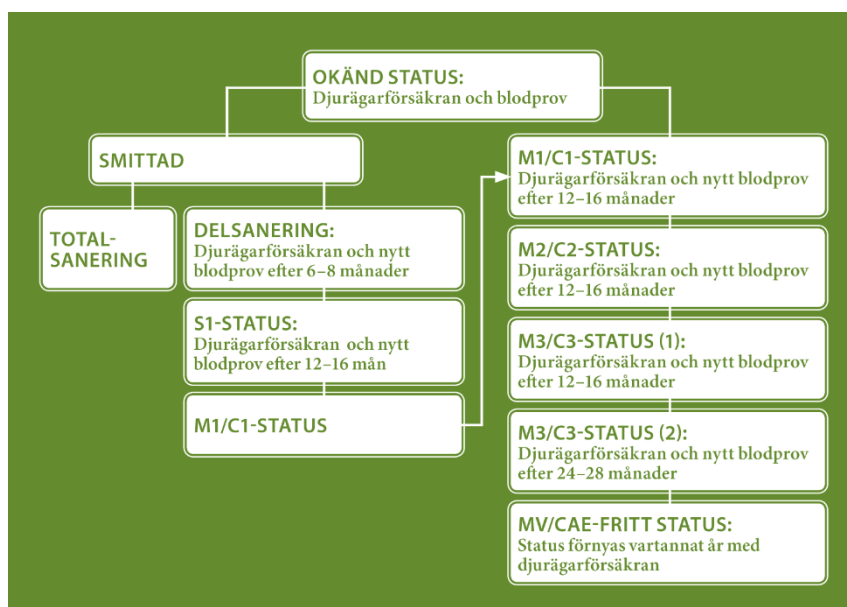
OKÄND STATUS:
Djurägarförsäkran och blodprov

SMITTAD

TOTAL-
SANERING

DELSANERING:
Djurägarförsäkran och nytt blodprov efter 6–8 månader

S1-STATUS:
Djurägarförsäkran och nytt blodprov efter 12–16 mån

M1/C1-STATUS

M1/C1-STATUS:
Djurägarförsäkran och nytt blodprov efter 12–16 månader

M2/C2-STATUS:
Djurägarförsäkran och nytt blodprov efter 12–16 månader

M3/C3-STATUS (1):
Djurägarförsäkran och nytt blodprov efter 12–16 månader

M3/C3-STATUS (2):
Djurägarförsäkran och nytt blodprov efter 24–28 månader

MV/CAE-FRITT STATUS:
Status förnyas vartannat år med djurägarförsäkran